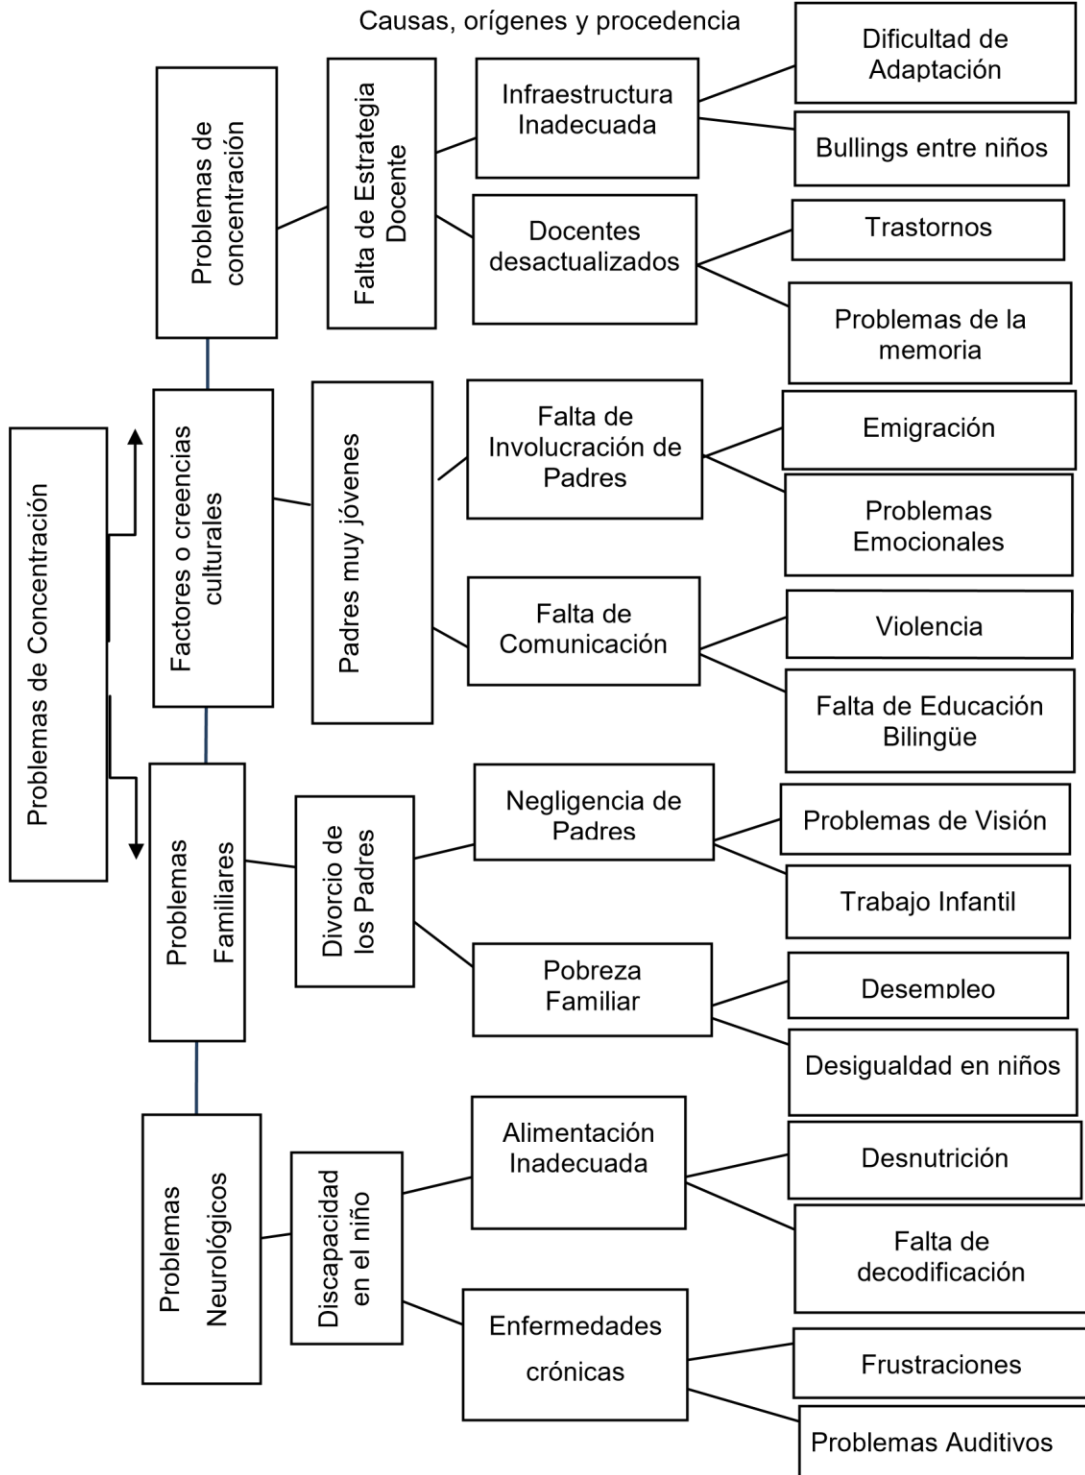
Causas, orígenes y procedencia

Problemas de Concentración

Problemas de concentración

Falta de Estrategia Docente

Infraestructura Inadecuada

Dificultad de Adaptación

Bullings entre niños

Docentes desactualizados

Trastornos

Problemas de la memoria

Factores o creencias culturales

Padres muy jóvenes

Falta de Involucración de Padres

Emigración

Problemas Emocionales

Falta de Comunicación

Violencia

Falta de Educación Bilingüe

Problemas Familiares

Divorcio de los Padres

Negligencia de Padres

Problemas de Visión

Trabajo Infantil

Pobreza Familiar

Desempleo

Desigualdad en niños

Problemas Neurológicos

Discapacidad en el niño

Alimentación Inadecuada

Desnutrición

Falta de decodificación

Enfermedades crónicas

Frustraciones

Problemas Auditivos